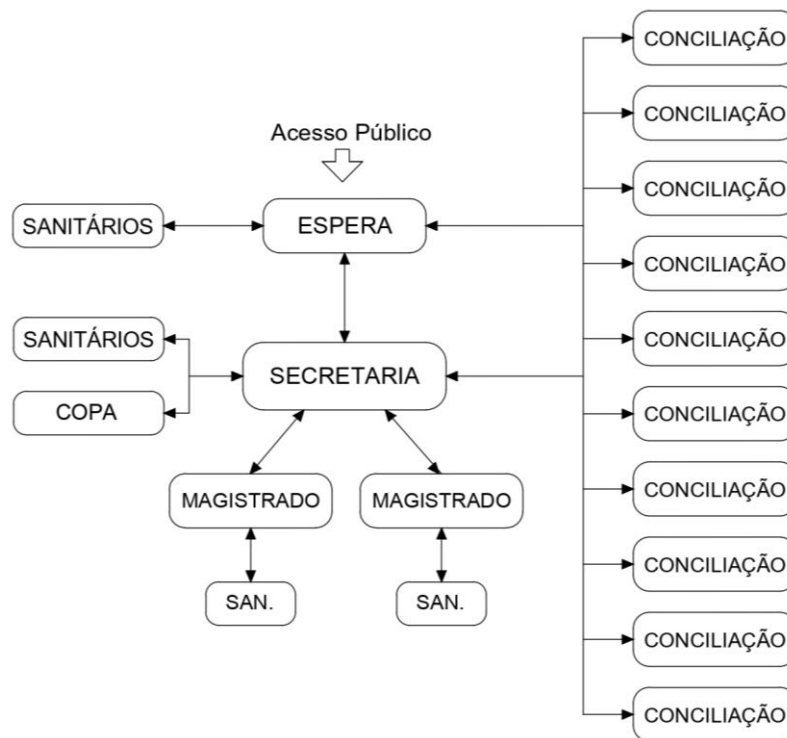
CONCILIAÇÃO

CONCILIAÇÃO

Acesso Público

CONCILIAÇÃO

SANITÁRIOS

ESPERA

CONCILIAÇÃO

CONCILIAÇÃO

SANITÁRIOS

SECRETARIA

COPA

CONCILIAÇÃO

MAGISTRADO

MAGISTRADO

CONCILIAÇÃO

CONCILIAÇÃO

SAN.

SAN.

CONCILIAÇÃO

CONCILIAÇÃO